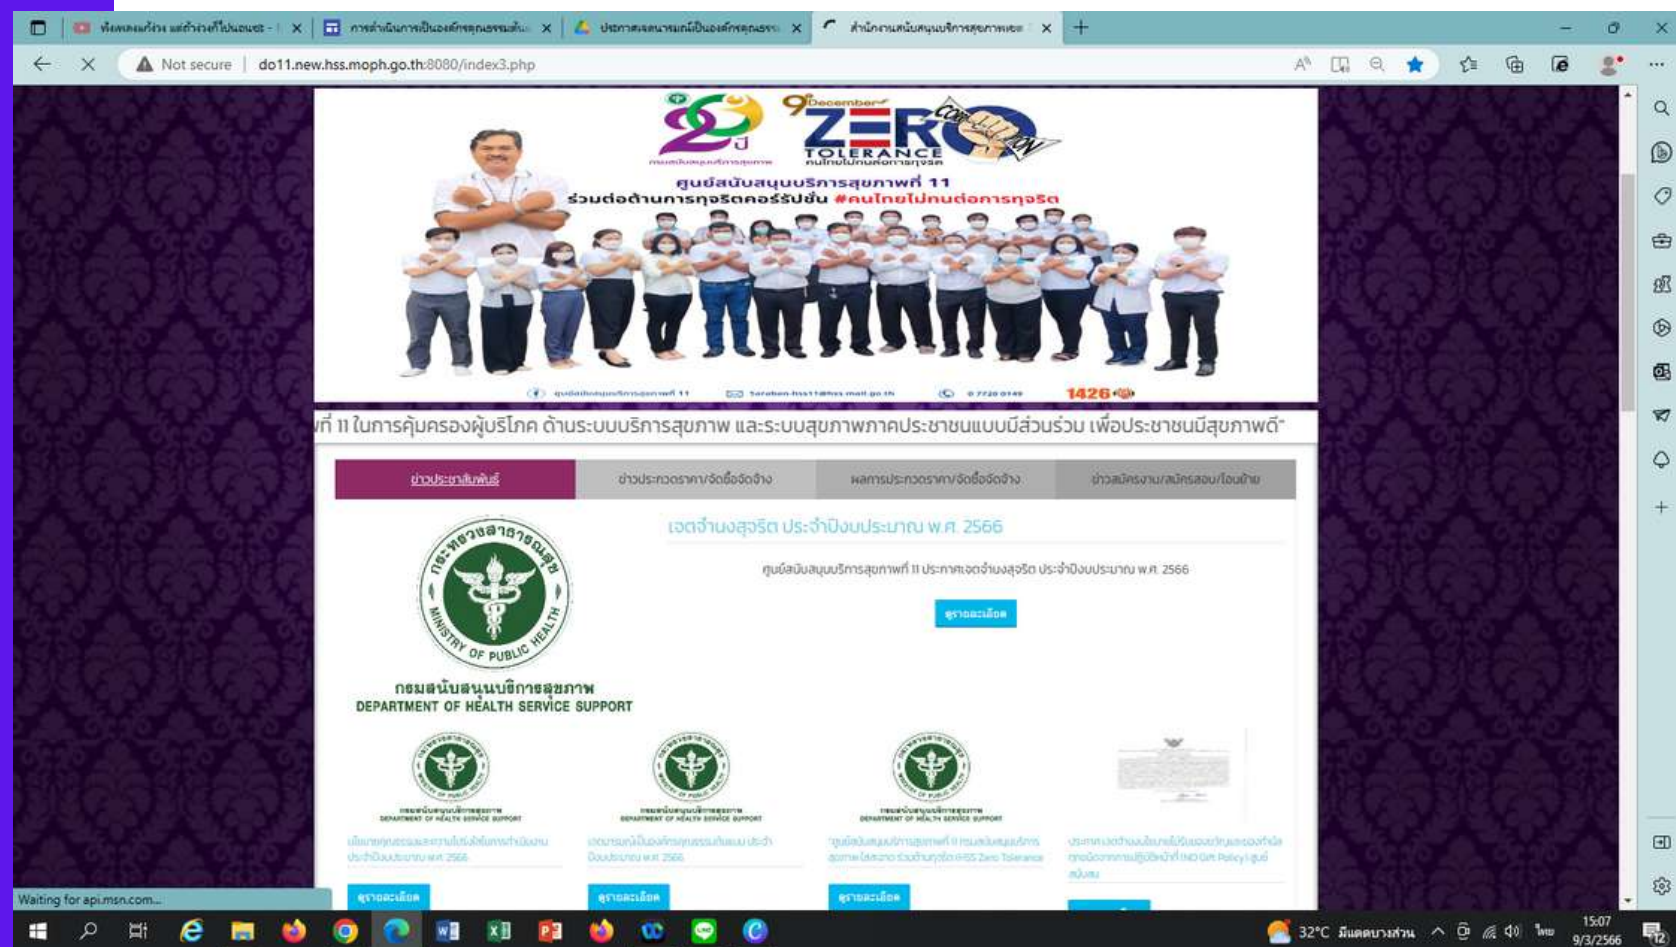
ทีมคณะทำงาน แต่ตัวห่างที่ไปนอนะ - | ×
การดำเนินการเป็นองค์กรคุณธรรมต้น ×
ประกาศเจตนารมณ์เป็นองค์กรคุณธรร ×
สำนักงานสนับสนุนบริการสุขภาพเข ×

Not secure | do11.new.hss.moph.go.th:8080/index3.php

20 ปี
กรมสนับสนุนบริการสุขภาพ
9 December
ZERO
TOLERANCE
คนไทยไม่ทนต่อการทุจริต
CORRUPTION
ศูนย์สนับสนุนบริการสุขภาพที่ 11
ร่วมต่อต้านการทุจริตคอร์รัปชั่น #คนไทยไม่ทนต่อการทุจริต
1426

ที่ 11 ในการคุ้มครองผู้บริโภค ด้านระบบบริการสุขภาพ และระบบสุขภาพภาคประชาชนแบบมีส่วนร่วม เพื่อประชาชนมีสุขภาพดี"

| ข่าวประชาสัมพันธ์ | ข่าวประกวดราคา/จัดซื้อจัดจ้าง | ผลการประกวดราคา/จัดซื้อจัดจ้าง | ข่าวสมัครงาน/สมัครสอบ/โอนย้าย |
|---|---|---|---|

กระทรวงสาธารณสุข
MINISTRY OF PUBLIC HEALTH
กรมสนับสนุนบริการสุขภาพ
DEPARTMENT OF HEALTH SERVICE SUPPORT

เจตจำนงสุจริต ประจำปีงบประมาณ พ.ศ. 2566
ศูนย์สนับสนุนบริการสุขภาพที่ 11 ประกาศเจตจำนงสุจริต ประจำปีงบประมาณ พ.ศ. 2566
ดูรายละเอียด

กรมสนับสนุนบริการสุขภาพ DEPARTMENT OF HEALTH SERVICE SUPPORT
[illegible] ประจำปีงบประมาณ พ.ศ. 2566
ดูรายละเอียด

กรมสนับสนุนบริการสุขภาพ DEPARTMENT OF HEALTH SERVICE SUPPORT
เจตนารมณ์เป็นองค์กรคุณธรรมต้นแบบ ประจำปีงบประมาณ พ.ศ. 2566
ดูรายละเอียด

กรมสนับสนุนบริการสุขภาพ DEPARTMENT OF HEALTH SERVICE SUPPORT
"ศูนย์สนับสนุนบริการสุขภาพที่ 11 กรมสนับสนุนบริการสุขภาพ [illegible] (HSS Zero Tolerance
ดูรายละเอียด

ประกาศเจตจำนง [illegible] (No Gift Policy) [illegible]

Waiting for api.msn.com...

32°C มีเมฆบางส่วน
ไทย
15:07
9/3/2566